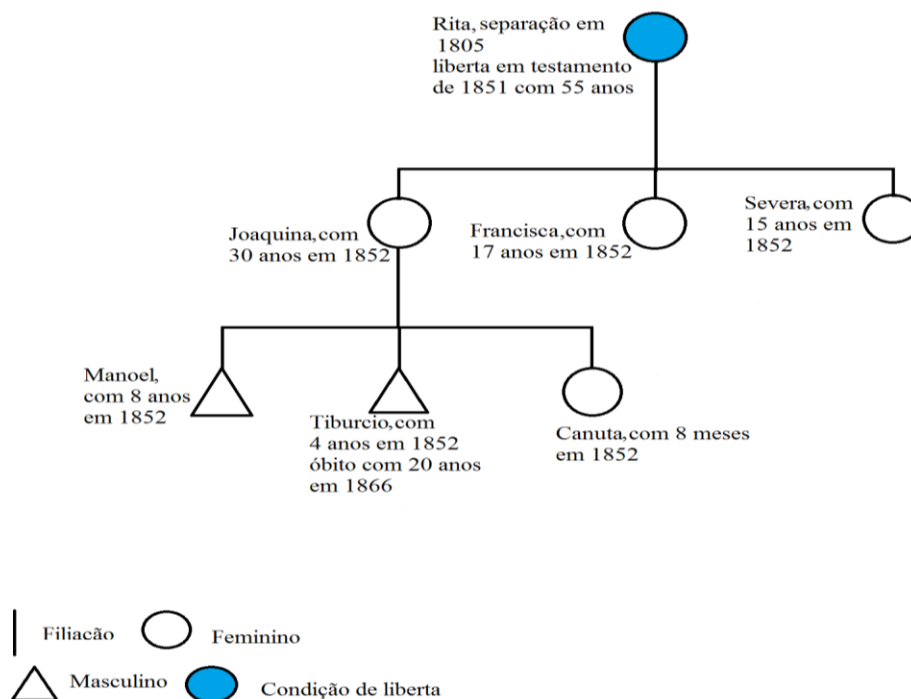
Rita, separação em 1805
liberta em testamento de 1851 com 55 anos

Joaquina, com 30 anos em 1852

Francisca, com 17 anos em 1852

Severa, com 15 anos em 1852

Manoel, com 8 anos em 1852

Tiburcio, com 4 anos em 1852
óbito com 20 anos em 1866

Canuta, com 8 meses em 1852

Filiacão

Feminino

Masculino

Condição de liberta